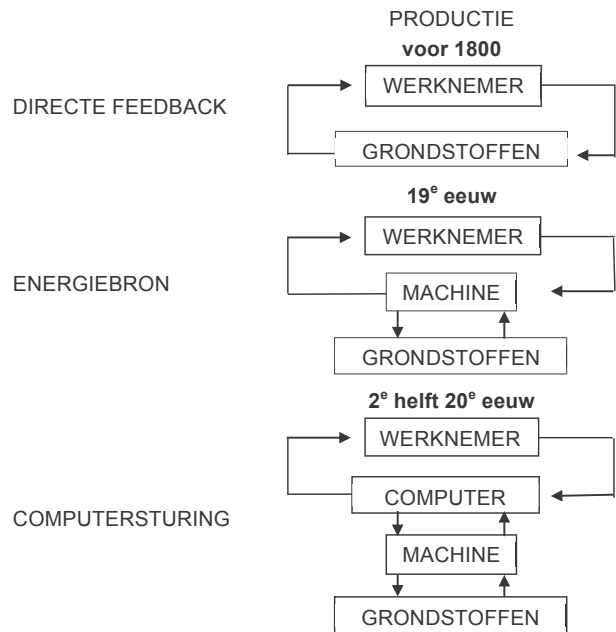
PRODUCTIE
voor 1800

DIRECTE FEEDBACK

WERKNEMER

GRONDSTOFFEN

19$^{e}$ eeuw

ENERGIEBRON

WERKNEMER

MACHINE

GRONDSTOFFEN

2$^{e}$ helft 20$^{e}$ eeuw

COMPUTERSTURING

WERKNEMER

COMPUTER

MACHINE

GRONDSTOFFEN